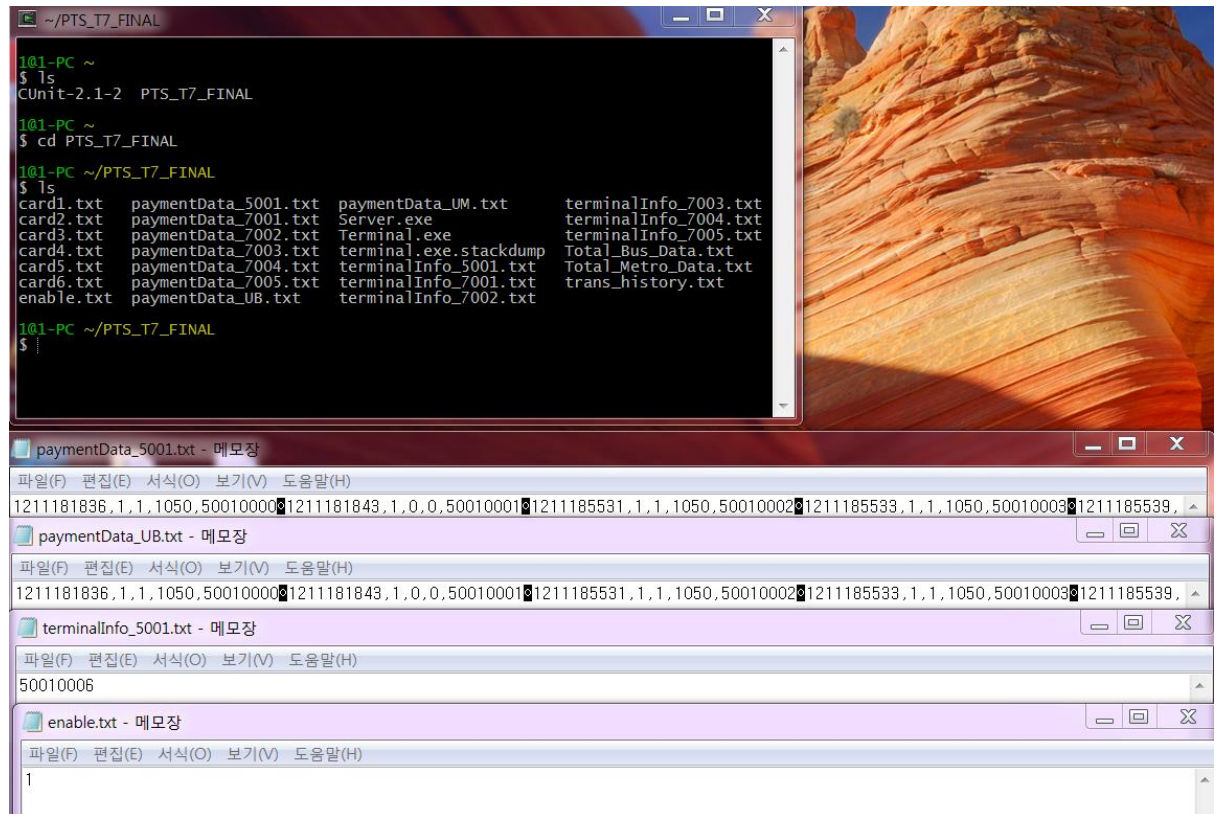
~/PTS_T7_FINAL

1@1-PC ~
$ ls
CUnit-2.1-2 PTS_T7_FINAL

1@1-PC ~
$ cd PTS_T7_FINAL

1@1-PC ~/PTS_T7_FINAL
$ ls

| | | | |
|---|---|---|---|
| card1.txt | paymentData_5001.txt | paymentData_UM.txt | terminalInfo_7003.txt |
| card2.txt | paymentData_7001.txt | Server.exe | terminalInfo_7004.txt |
| card3.txt | paymentData_7002.txt | Terminal.exe | terminalInfo_7005.txt |
| card4.txt | paymentData_7003.txt | terminal.exe.stackdump | Total_Bus_Data.txt |
| card5.txt | paymentData_7004.txt | terminalInfo_5001.txt | Total_Metro_Data.txt |
| card6.txt | paymentData_7005.txt | terminalInfo_7001.txt | trans_history.txt |
| enable.txt | paymentData_UB.txt | terminalInfo_7002.txt | |

1@1-PC ~/PTS_T7_FINAL
$

paymentData_5001.txt - 메모장
파일(F) 편집(E) 서식(O) 보기(V) 도움말(H)
1211181836,1,1,1050,50010000 1211181843,1,0,0,50010001 1211185531,1,1,1050,50010002 1211185533,1,1,1050,50010003 1211185539,

paymentData_UB.txt - 메모장
파일(F) 편집(E) 서식(O) 보기(V) 도움말(H)
1211181836,1,1,1050,50010000 1211181843,1,0,0,50010001 1211185531,1,1,1050,50010002 1211185533,1,1,1050,50010003 1211185539,

terminalInfo_5001.txt - 메모장
파일(F) 편집(E) 서식(O) 보기(V) 도움말(H)
50010006

enable.txt - 메모장
파일(F) 편집(E) 서식(O) 보기(V) 도움말(H)
1